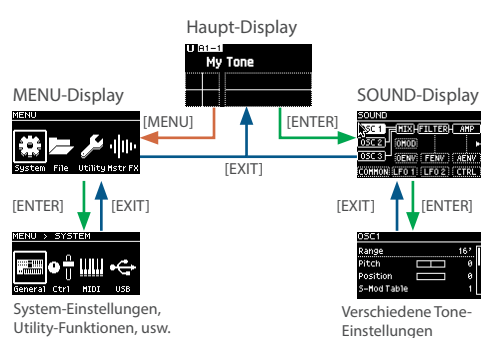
Haupt-Display

U A1-1
My Tone

MENU-Display

MENU

System File Utility Mstr FX

[MENU]

[ENTER]

SOUND-Display

SOUND
OSC 1 MIX FILTER AMP
OSC 2 OMOD
OSC 3 OENV FENV AENV
COMMON LFO 1 LFO 2 CTRL

[EXIT]

[ENTER]

[EXIT]

MENU > SYSTEM

General Ctrl MIDI USB

System-Einstellungen, Utility-Funktionen, usw.

[EXIT]

[ENTER]

OSC1
Range 16'
Pitch 0
Position 0
S-Mod Table 1

Verschiedene Tone-Einstellungen